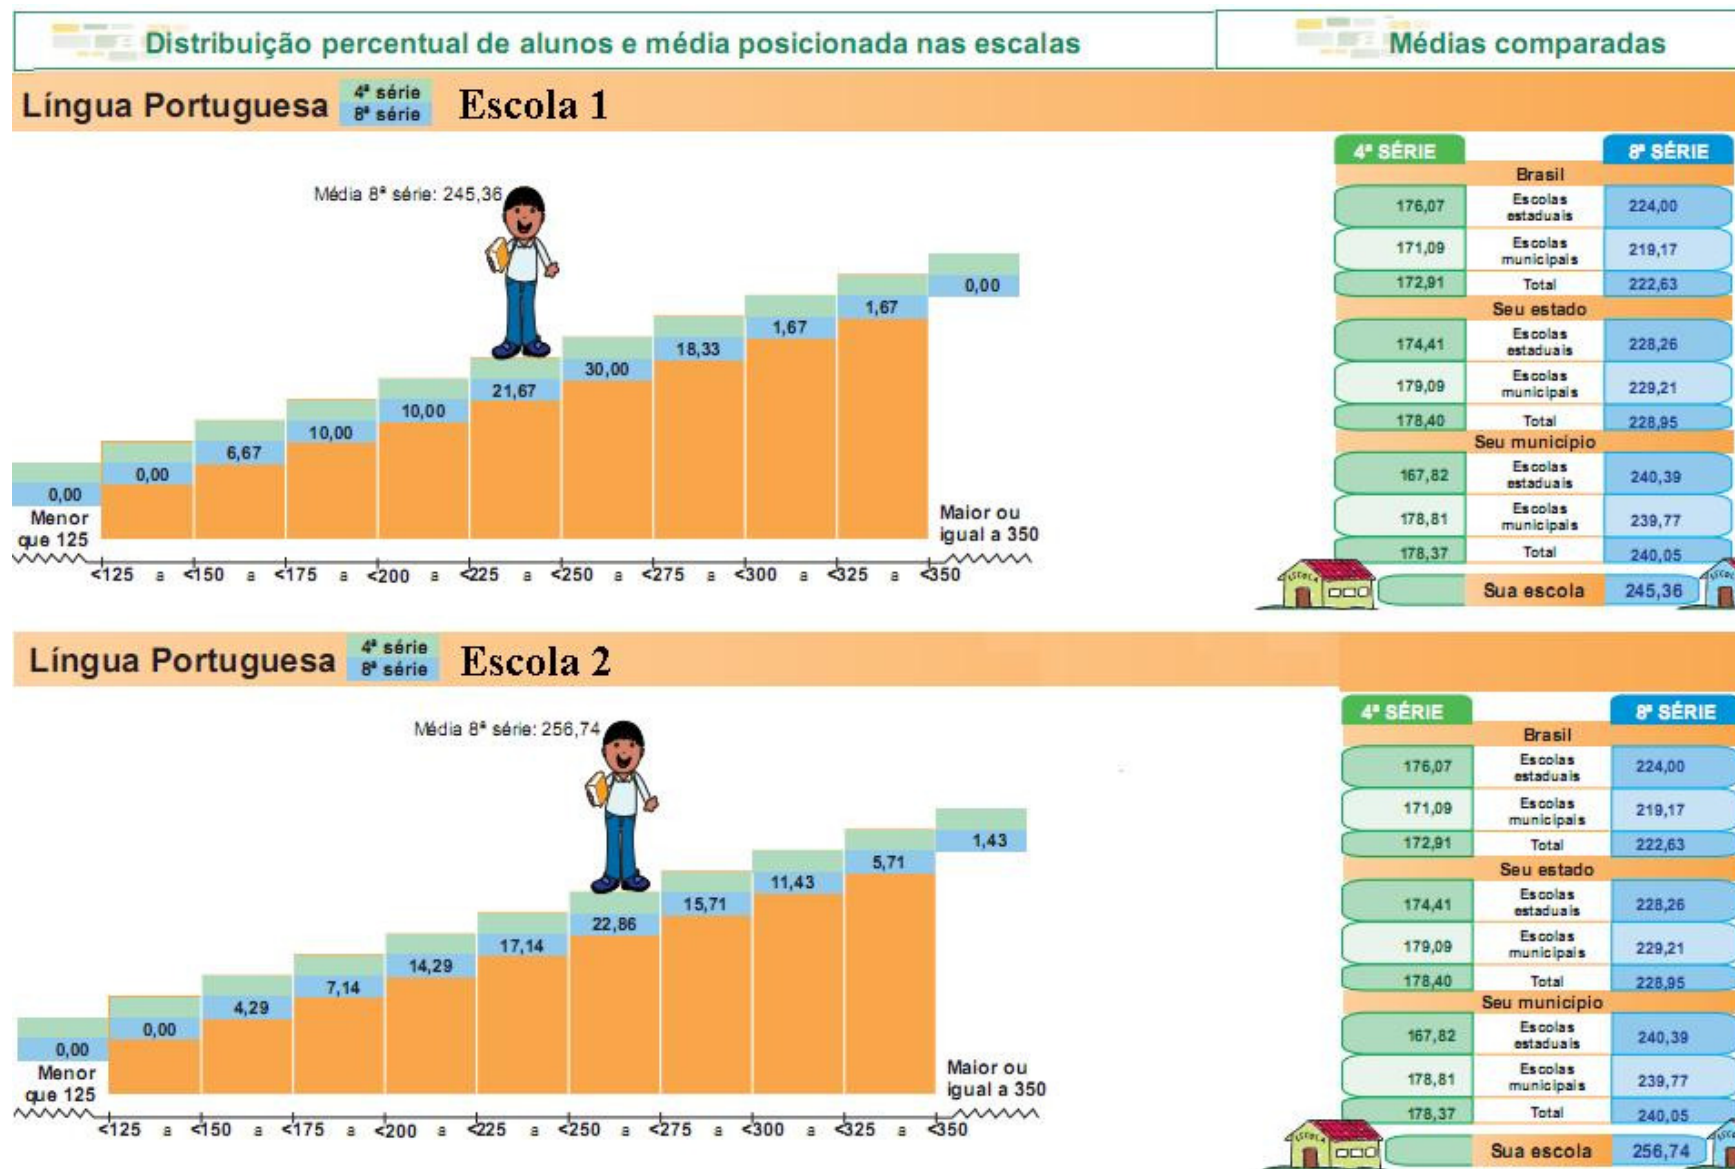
Distribuição percentual de alunos e média posicionada nas escalas

Médias comparadas

Língua Portuguesa 4ª série 8ª série Escola 1

Média 8ª série: 245,36

0,00 Menor que 125
0,00
6,67
10,00
10,00
21,67
30,00
18,33
1,67
1,67
0,00
Maior ou igual a 350

≤125 a ≤150 a ≤175 a ≤200 a ≤225 a ≤250 a ≤275 a ≤300 a ≤325 a ≤350

| 4ª SÉRIE | | 8ª SÉRIE |
|---|---|---|
| | Brasil | |
| 176,07 | Escolas estaduais | 224,00 |
| 171,09 | Escolas municipais | 219,17 |
| 172,91 | Total | 222,63 |
| | Seu estado | |
| 174,41 | Escolas estaduais | 228,26 |
| 179,09 | Escolas municipais | 229,21 |
| 178,40 | Total | 228,95 |
| | Seu município | |
| 167,82 | Escolas estaduais | 240,39 |
| 178,81 | Escolas municipais | 239,77 |
| 178,37 | Total | 240,05 |
| | Sua escola | 245,36 |

ESCOLA

Língua Portuguesa 4ª série 8ª série Escola 2

Média 8ª série: 256,74

0,00 Menor que 125
0,00
4,29
7,14
14,29
17,14
22,86
15,71
11,43
5,71
1,43
Maior ou igual a 350

≤125 a ≤150 a ≤175 a ≤200 a ≤225 a ≤250 a ≤275 a ≤300 a ≤325 a ≤350

| 4ª SÉRIE | | 8ª SÉRIE |
|---|---|---|
| | Brasil | |
| 176,07 | Escolas estaduais | 224,00 |
| 171,09 | Escolas municipais | 219,17 |
| 172,91 | Total | 222,63 |
| | Seu estado | |
| 174,41 | Escolas estaduais | 228,26 |
| 179,09 | Escolas municipais | 229,21 |
| 178,40 | Total | 228,95 |
| | Seu município | |
| 167,82 | Escolas estaduais | 240,39 |
| 178,81 | Escolas municipais | 239,77 |
| 178,37 | Total | 240,05 |
| | Sua escola | 256,74 |

ESCOLA